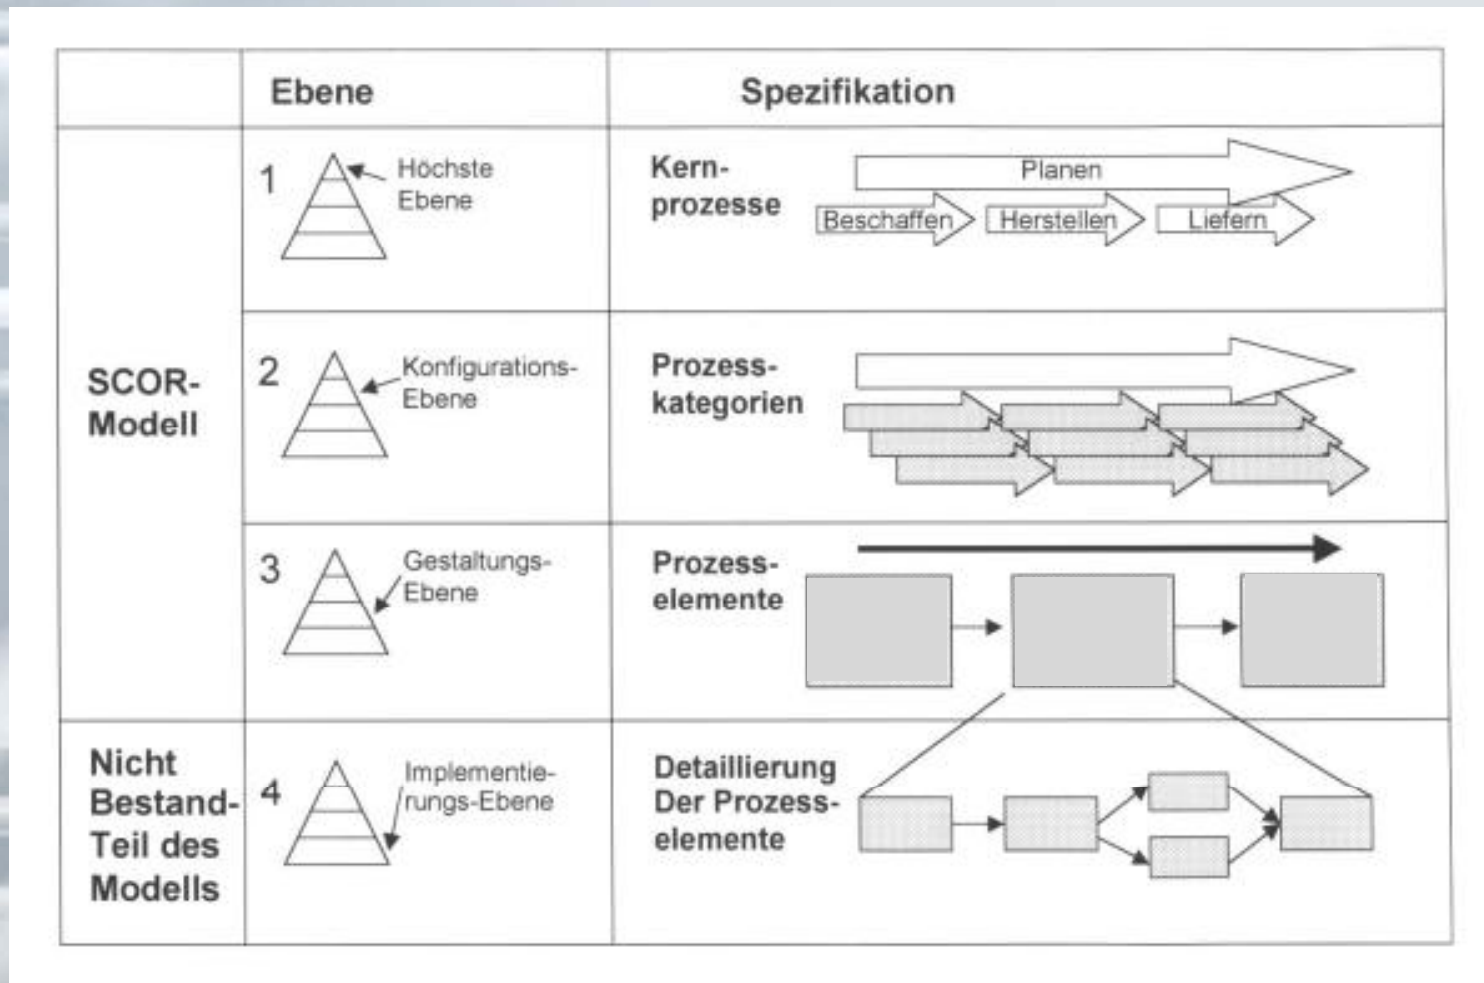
| | Ebene | Spezifikation |
|---|---|---|
| SCOR-Modell | 1 Höchste Ebene | Kernprozesse Planen Beschaffen Herstellen Liefern |
| | 2 Konfigurations-Ebene | Prozesskategorien |
| | 3 Gestaltungs-Ebene | Prozesselemente |
| Nicht Bestand-Teil des Modells | 4 Implementierungs-Ebene | Detaillierung Der Prozesselemente |